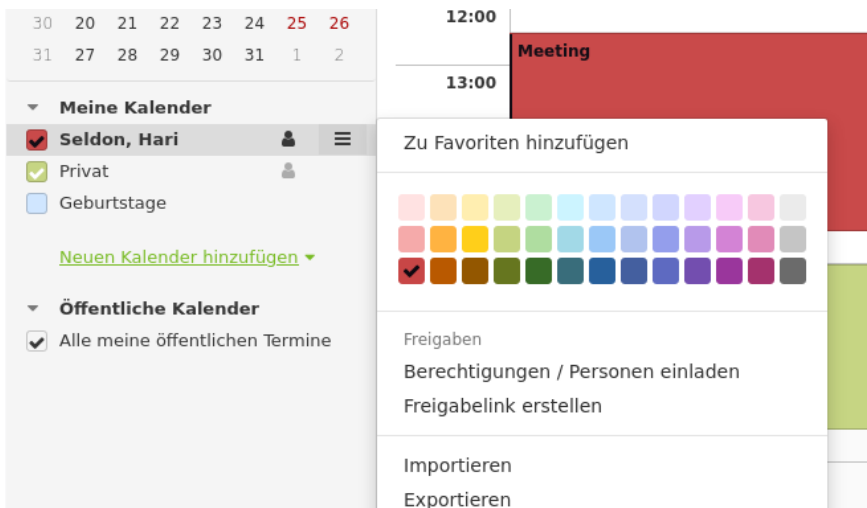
30 20 21 22 23 24 25 26
31 27 28 29 30 31 1 2

Meine Kalender
Seldon, Hari
Privat
Geburtstage

Neuen Kalender hinzufügen

Öffentliche Kalender
Alle meine öffentlichen Termine

12:00
Meeting
13:00

Zu Favoriten hinzufügen

Freigaben
Berechtigungen / Personen einladen
Freigabelink erstellen

Importieren
Exportieren